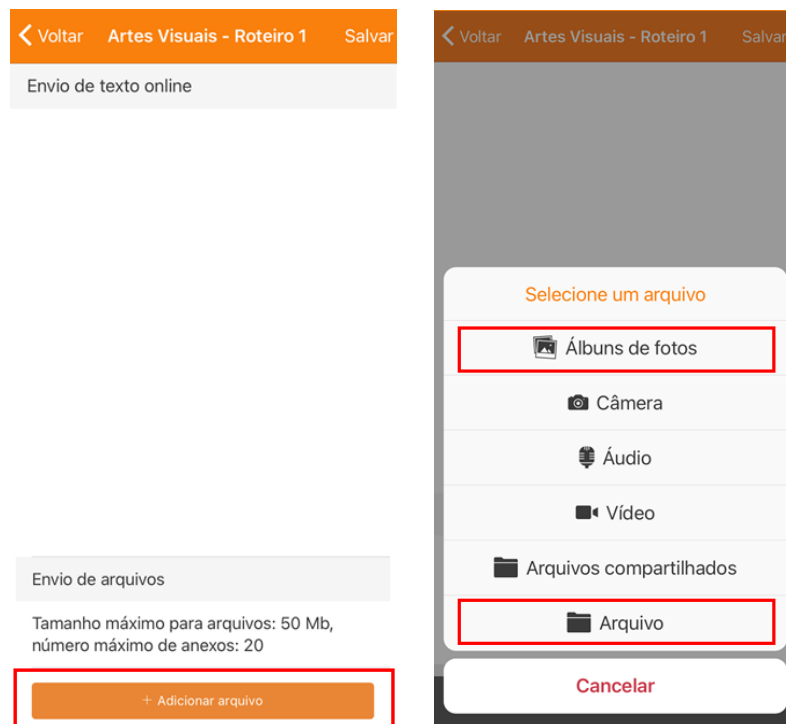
< Voltar Artes Visuais - Roteiro 1 Salvar

Envio de texto online

Envio de arquivos

Tamanho máximo para arquivos: 50 Mb, número máximo de anexos: 20

+ Adicionar arquivo

< Voltar Artes Visuais - Roteiro 1 Salvar

Selecione um arquivo

Álbuns de fotos

Câmera

Áudio

Vídeo

Arquivos compartilhados

Arquivo

Cancelar